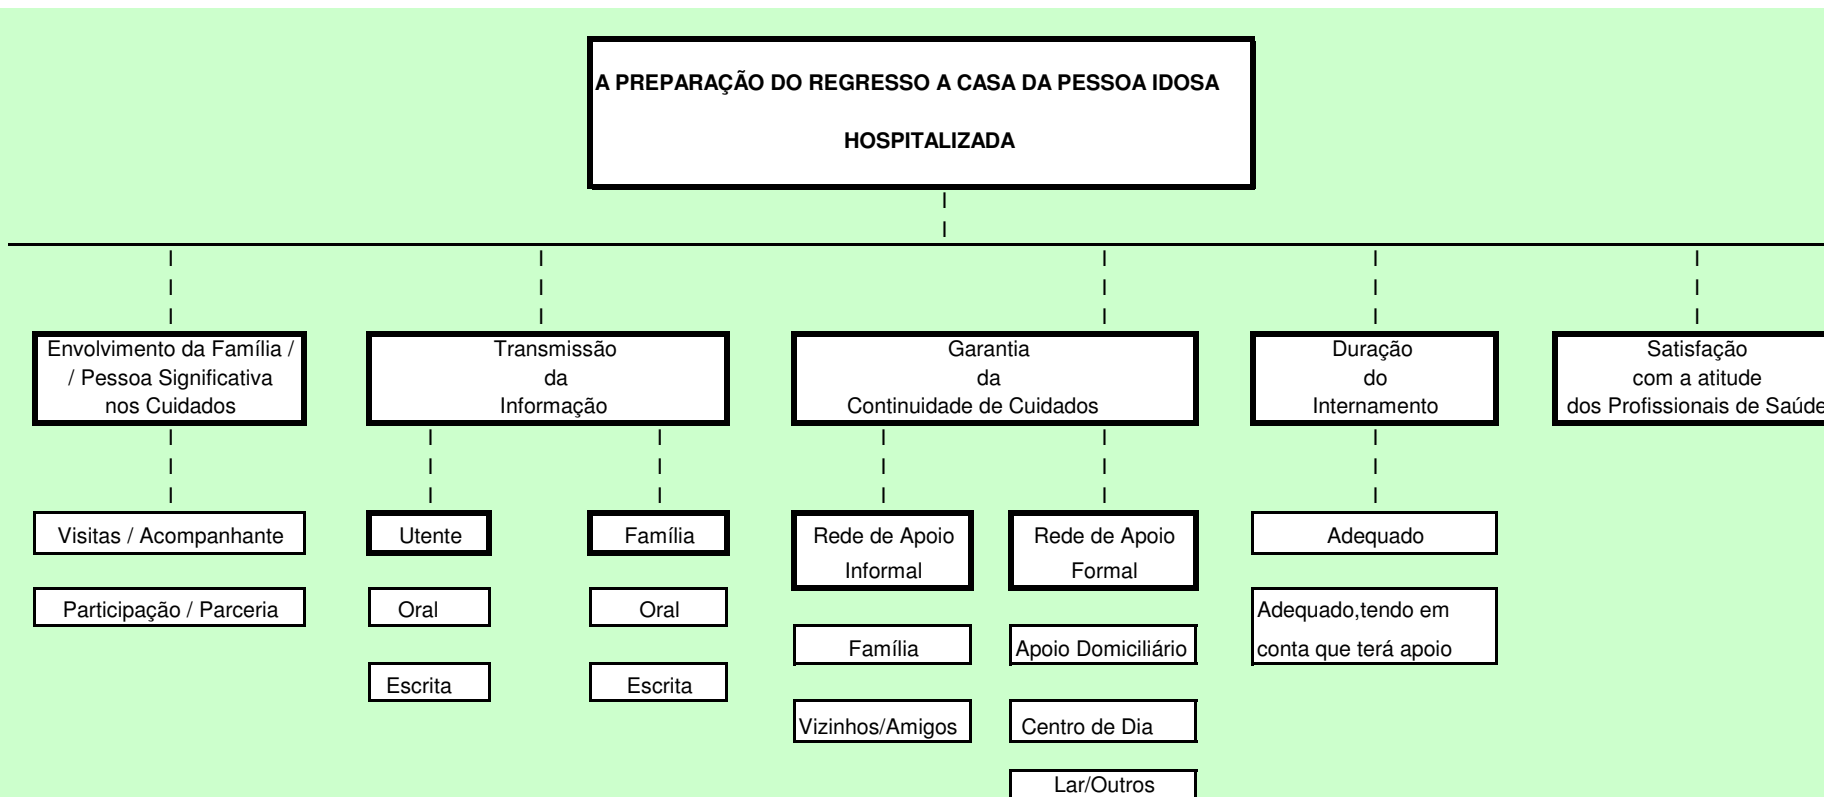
A PREPARAÇÃO DO REGRESSO A CASA DA PESSOA IDOSA

HOSPITALIZADA

Envolvimento da Família / / Pessoa Significativa nos Cuidados

Visitas / Acompanhante

Participação / Parceria

Transmissão da Informação

Utente

Oral

Escrita

Família

Oral

Escrita

Garantia da Continuidade de Cuidados

Rede de Apoio Informal

Família

Vizinhos/Amigos

Rede de Apoio Formal

Apoio Domiciliário

Centro de Dia

Lar/Outros

Duração do Internamento

Adequado

Adequado,tendo em conta que terá apoio

Satisfação com a atitude dos Profissionais de Saúde